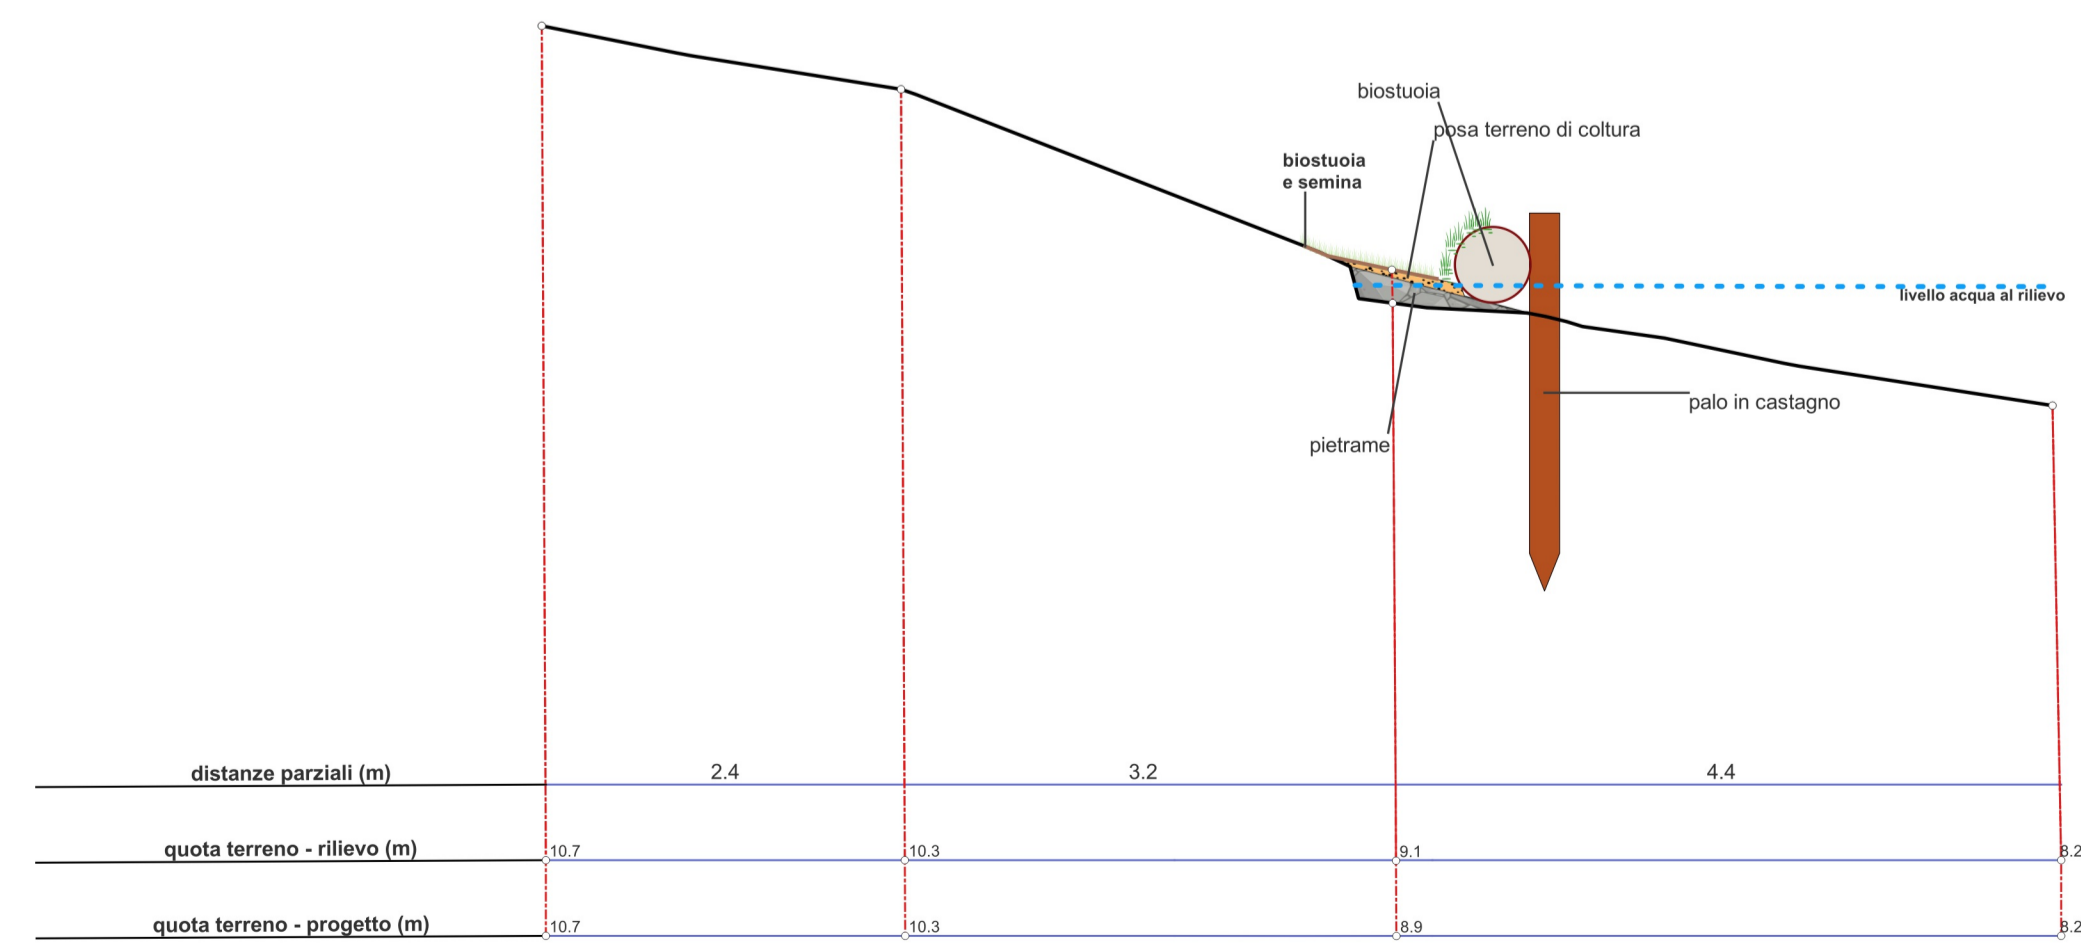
biostuoia

posa terreno di coltura

biostuoia
e semina

livello acqua al rilievo

palo in castagno

pietrame

| distanze parziali (m) | 2.4 | 3.2 | 4.4 | |
|---|---|---|---|---|
| quota terreno - rilievo (m) | 10.7 | 10.3 | 9.1 | 8.2 |
| quota terreno - progetto (m) | 10.7 | 10.3 | 8.9 | 8.2 |